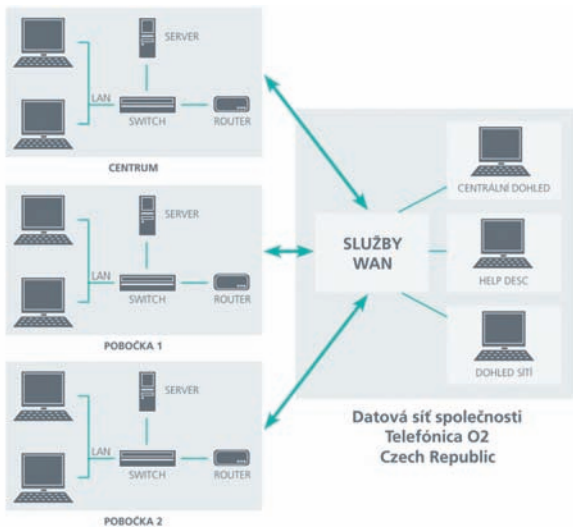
SERVER
LAN
SWITCH
ROUTER
CENTRUM

SERVER
LAN
SWITCH
ROUTER
POBOČKA 1

SERVER
LAN
SWITCH
ROUTER
POBOČKA 2

SLUŽBY WAN

CENTRÁLNÍ DOHLED
HELP DESC
DOHLED SÍTÍ

Datová síť společnosti Telefónica O2 Czech Republic